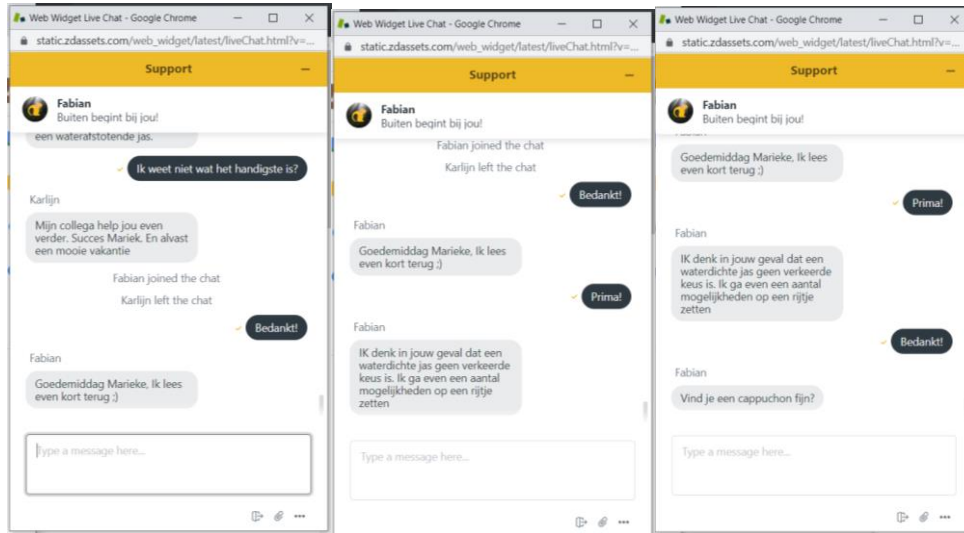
Web Widget Live Chat - Google Chrome
static.zdassets.com/web_widget/latest/liveChat.html?v=...
Support
Fabian
Buiten begint bij jou!
een waterafstotende jas.
Ik weet niet wat het handigste is?
Karlijn
Mijn collega help jou even verder. Succes Mariek. En alvast een mooie vakantie
Fabian joined the chat
Karlijn left the chat
Bedankt!
Fabian
Goedemiddag Marieke, Ik lees even kort terug ;)
Type a message here...

Web Widget Live Chat - Google Chrome
static.zdassets.com/web_widget/latest/liveChat.html?v=...
Support
Fabian
Buiten begint bij jou!
Fabian joined the chat
Karlijn left the chat
Bedankt!
Fabian
Goedemiddag Marieke, Ik lees even kort terug ;)
Prima!
Fabian
IK denk in jouw geval dat een waterdichte jas geen verkeerde keus is. Ik ga even een aantal mogelijkheden op een rijtje zetten
Type a message here...

Web Widget Live Chat - Google Chrome
static.zdassets.com/web_widget/latest/liveChat.html?v=...
Support
Fabian
Buiten begint bij jou!
Goedemiddag Marieke, Ik lees even kort terug ;)
Prima!
Fabian
IK denk in jouw geval dat een waterdichte jas geen verkeerde keus is. Ik ga even een aantal mogelijkheden op een rijtje zetten
Bedankt!
Fabian
Vind je een cappuchon fijn?
Type a message here...